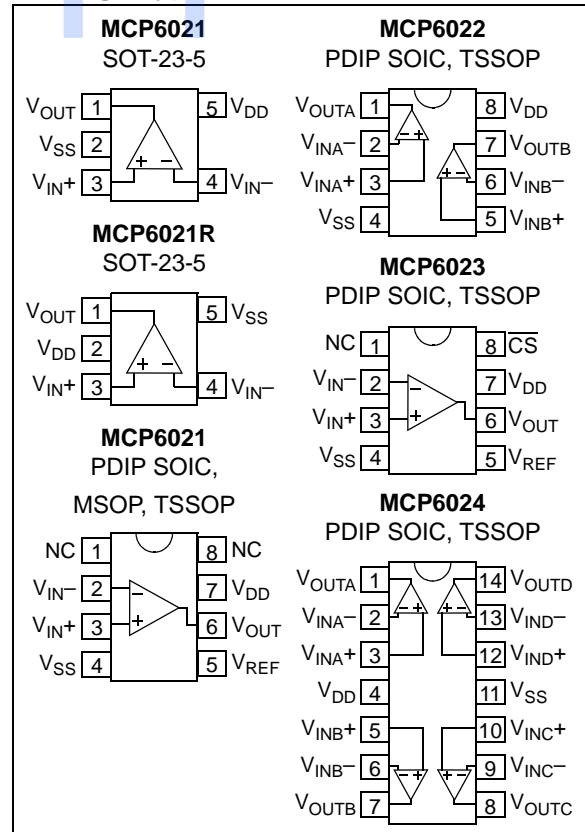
**MCP6021**
SOT-23-5

$V_{OUT}$ 1
$V_{SS}$ 2
$V_{IN}+$ 3
5 $V_{DD}$
4 $V_{IN}-$
+ −

**MCP6021R**
SOT-23-5

$V_{OUT}$ 1
$V_{DD}$ 2
$V_{IN}+$ 3
5 $V_{SS}$
4 $V_{IN}-$
+ −

**MCP6021**
PDIP SOIC,
MSOP, TSSOP

NC 1
$V_{IN}-$ 2
$V_{IN}+$ 3
$V_{SS}$ 4
8 NC
7 $V_{DD}$
6 $V_{OUT}$
5 $V_{REF}$
−
+

**MCP6022**
PDIP SOIC, TSSOP

$V_{OUTA}$ 1
$V_{INA}-$ 2
$V_{INA}+$ 3
$V_{SS}$ 4
8 $V_{DD}$
7 $V_{OUTB}$
6 $V_{INB}-$
5 $V_{INB}+$
− +
+ −

**MCP6023**
PDIP SOIC, TSSOP

NC 1
$V_{IN}-$ 2
$V_{IN}+$ 3
$V_{SS}$ 4
8 $\overline{CS}$
7 $V_{DD}$
6 $V_{OUT}$
5 $V_{REF}$
−
+

**MCP6024**
PDIP SOIC, TSSOP

$V_{OUTA}$ 1
$V_{INA}-$ 2
$V_{INA}+$ 3
$V_{DD}$ 4
$V_{INB}+$ 5
$V_{INB}-$ 6
$V_{OUTB}$ 7
14 $V_{OUTD}$
13 $V_{IND}-$
12 $V_{IND}+$
11 $V_{SS}$
10 $V_{INC}+$
9 $V_{INC}-$
8 $V_{OUTC}$
− + + −
− + + −